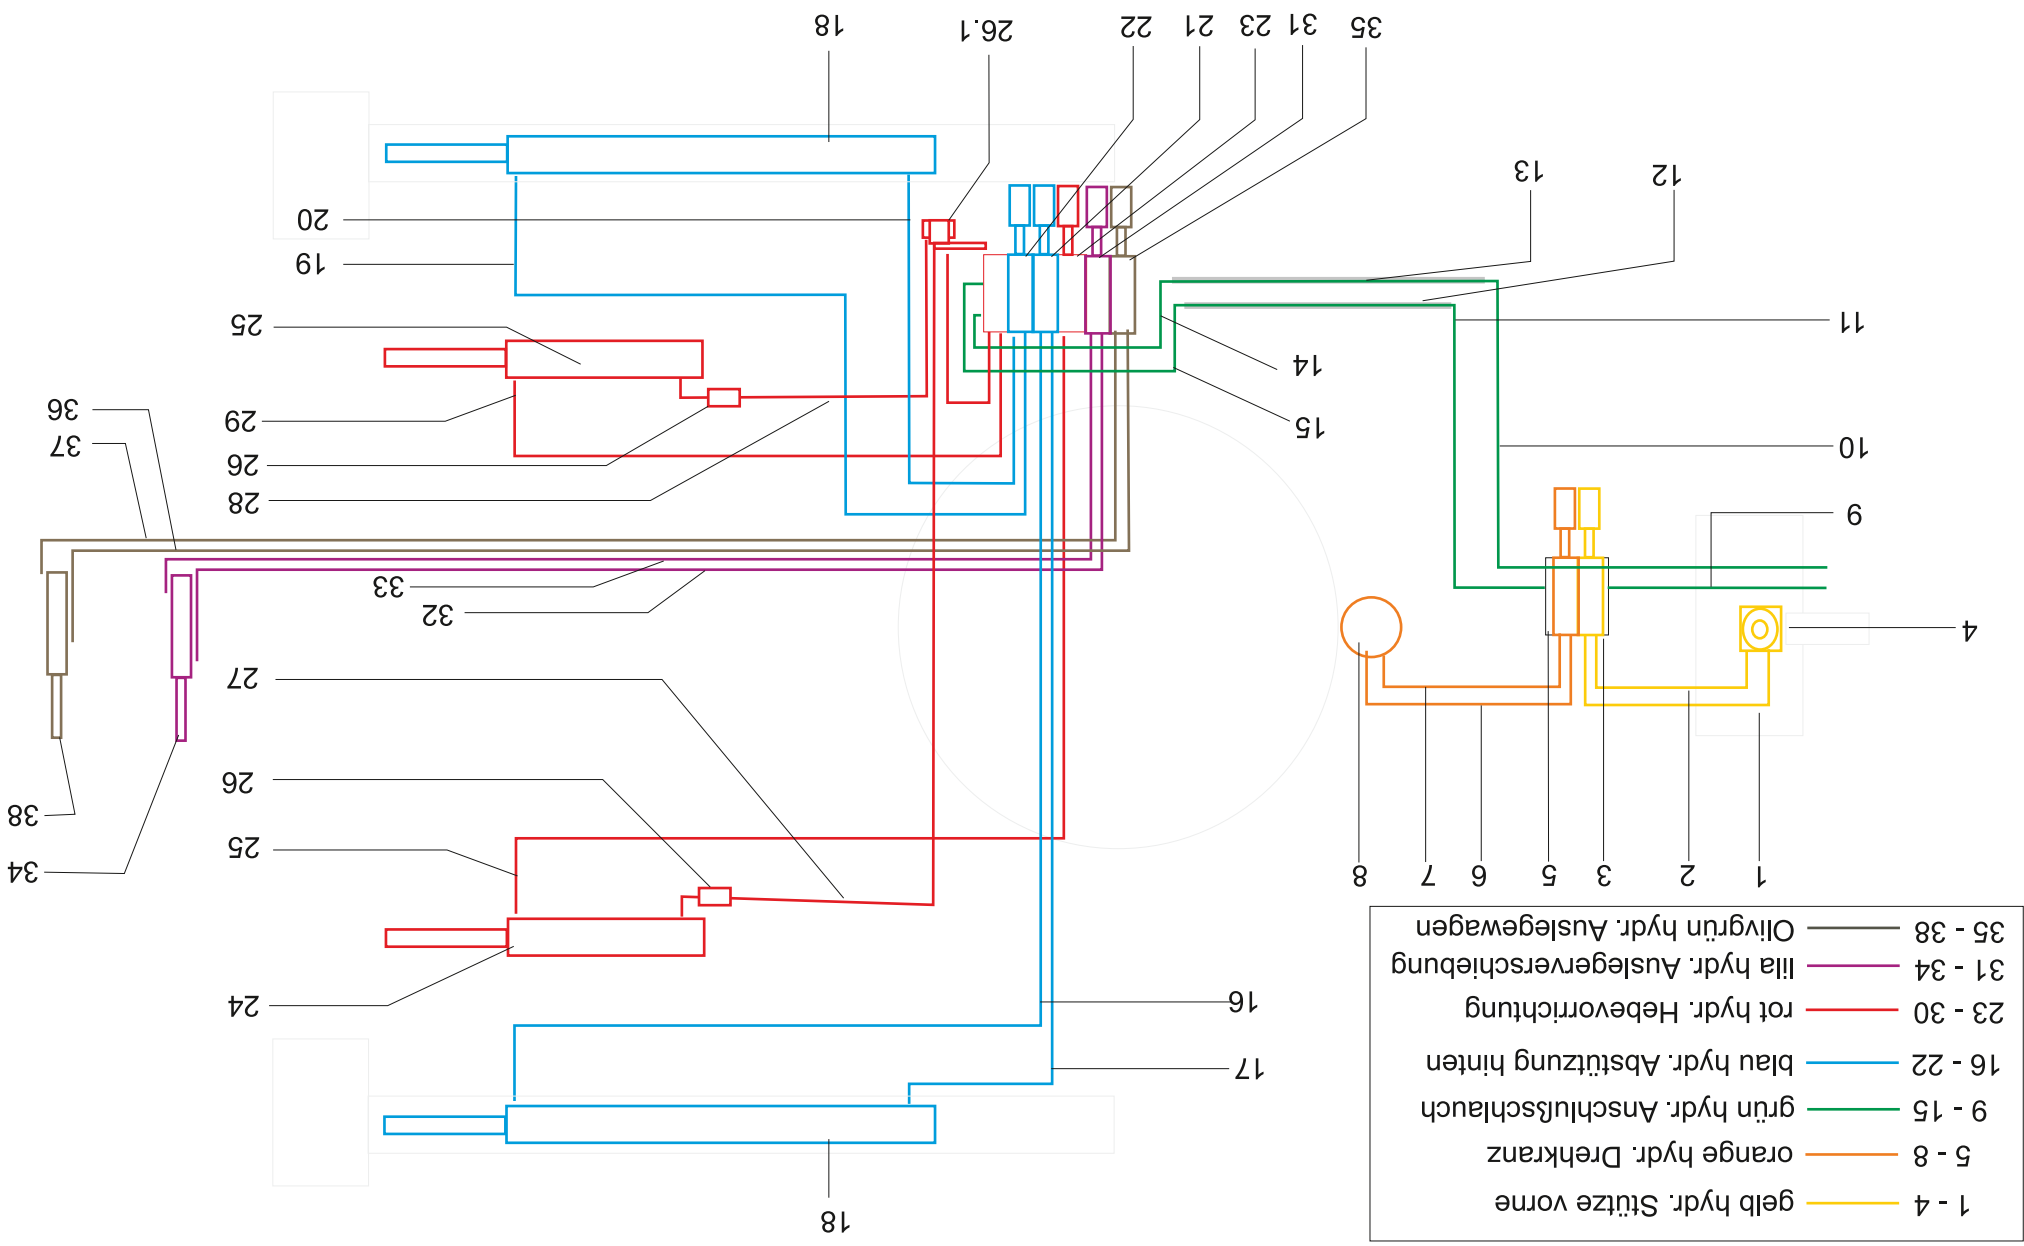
18
26.1
22
21
23
31
35
13
12
20
19
11
25
14
36
29
37
26
15
28
10
9
33
32
4
27
26
8
7
6
5
3
2
1
38
25
34
24
16
17
18

35 - 38 Olivgrün hydr. Auslegewagen
31 - 34 lila hydr. Auslegerverschiebung
23 - 30 rot hydr. Hebevorrichtung
16 - 22 blau hydr. Abstützung hinten
9 - 15 grün hydr. Anschlußschlauch
5 - 8 orange hydr. Drehkranz
1 - 4 gelb hydr. Stütze vorne